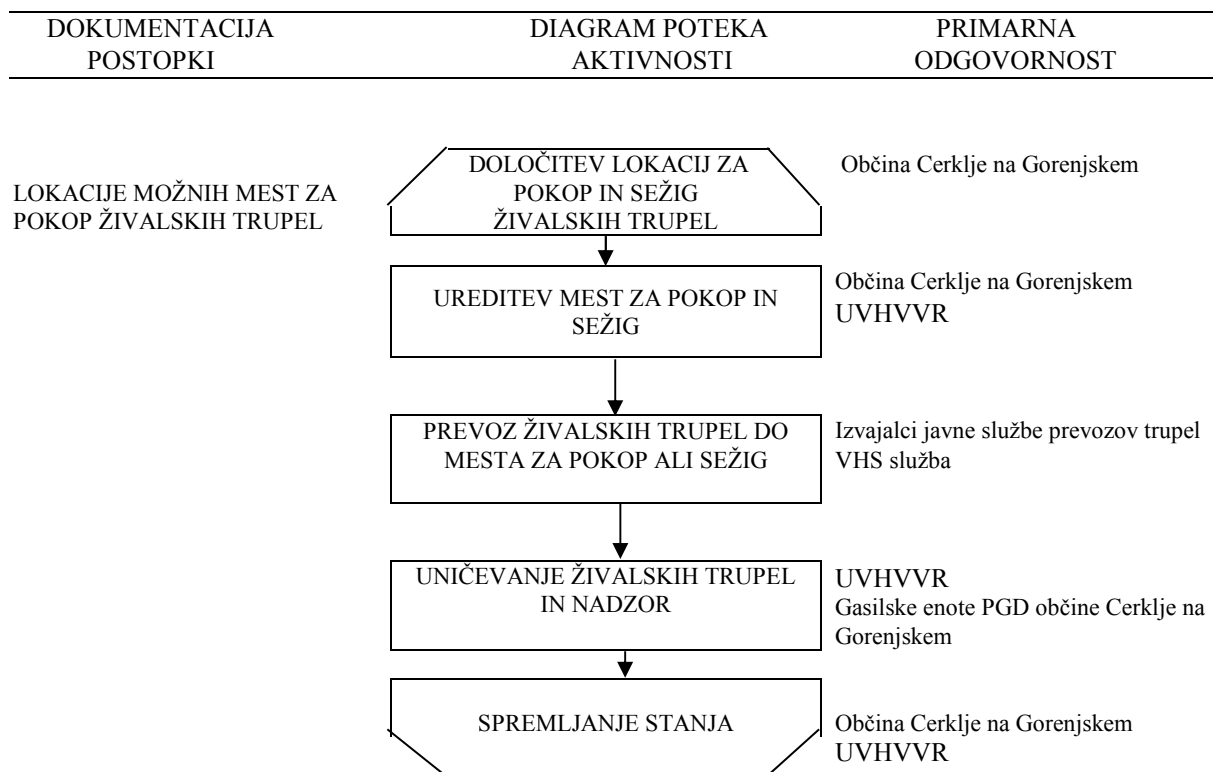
| DOKUMENTACIJA POSTOPKI | DIAGRAM POTEKA AKTIVNOSTI | PRIMARNA ODGOVORNOST |
|---|---|---|

LOKACIJE MOŽNIH MEST ZA POKOP ŽIVALSKIH TRUPEL

DOLOČITEV LOKACIJ ZA POKOP IN SEŽIG ŽIVALSKIH TRUPEL

Občina Cerklje na Gorenjskem

UREDITEV MEST ZA POKOP IN SEŽIG

Občina Cerklje na Gorenjskem
UVHVVR

PREVOZ ŽIVALSKIH TRUPEL DO MESTA ZA POKOP ALI SEŽIG

Izvajalci javne službe prevozov trupel
VHS služba

UNIČEVANJE ŽIVALSKIH TRUPEL IN NADZOR

UVHVVR
Gasilske enote PGD občine Cerklje na Gorenjskem

SPREMLJANJE STANJA

Občina Cerklje na Gorenjskem
UVHVVR